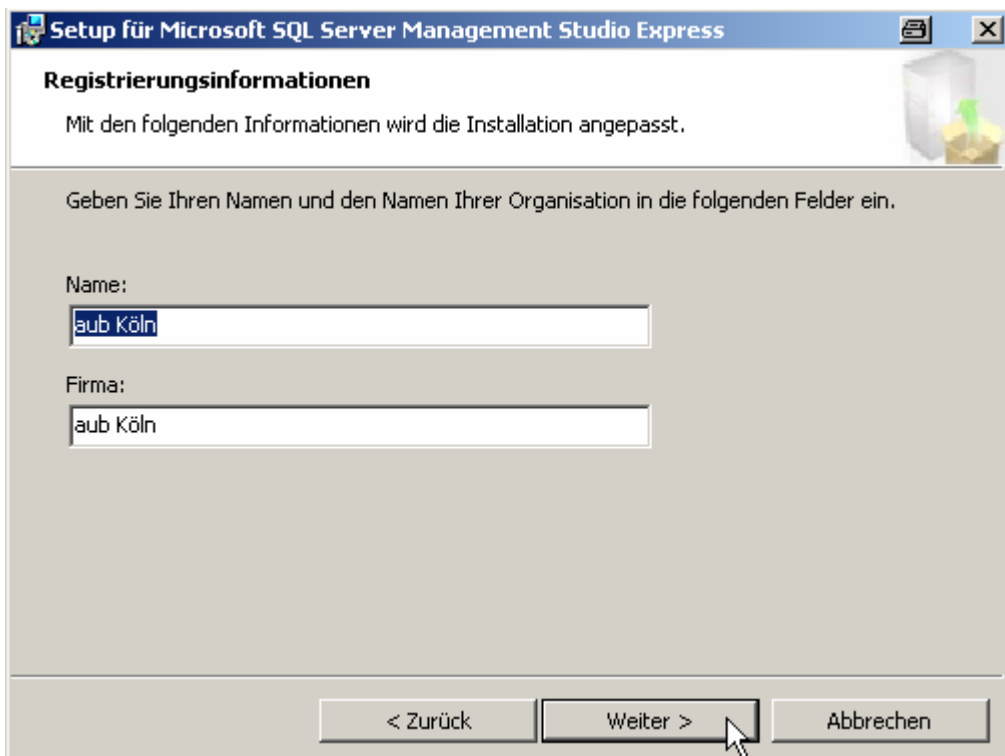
Setup für Microsoft SQL Server Management Studio Express

Registrierungsinformationen

Mit den folgenden Informationen wird die Installation angepasst.

Geben Sie Ihren Namen und den Namen Ihrer Organisation in die folgenden Felder ein.

Name:

aub Köln

Firma:

aub Köln

< Zurück

Weiter >

Abbrechen